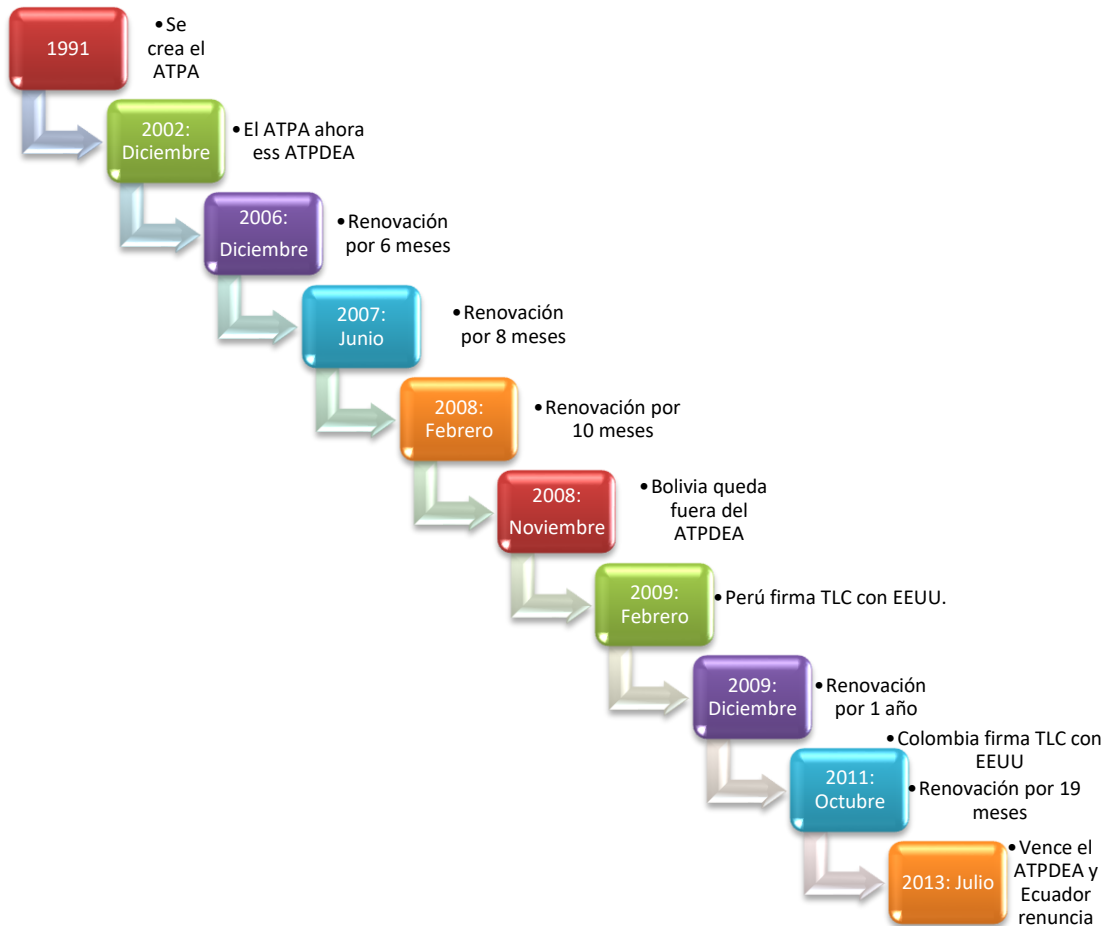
1991
• Se crea el ATPA

2002: Diciembre
• El ATPA ahora ess ATPDEA

2006: Diciembre
• Renovación por 6 meses

2007: Junio
• Renovación por 8 meses

2008: Febrero
• Renovación por 10 meses

2008: Noviembre
• Bolivia queda fuera del ATPDEA

2009: Febrero
• Perú firma TLC con EEUU.

2009: Diciembre
• Renovación por 1 año

2011: Octubre
• Colombia firma TLC con EEUU
• Renovación por 19 meses

2013: Julio
• Vence el ATPDEA y Ecuador renuncia